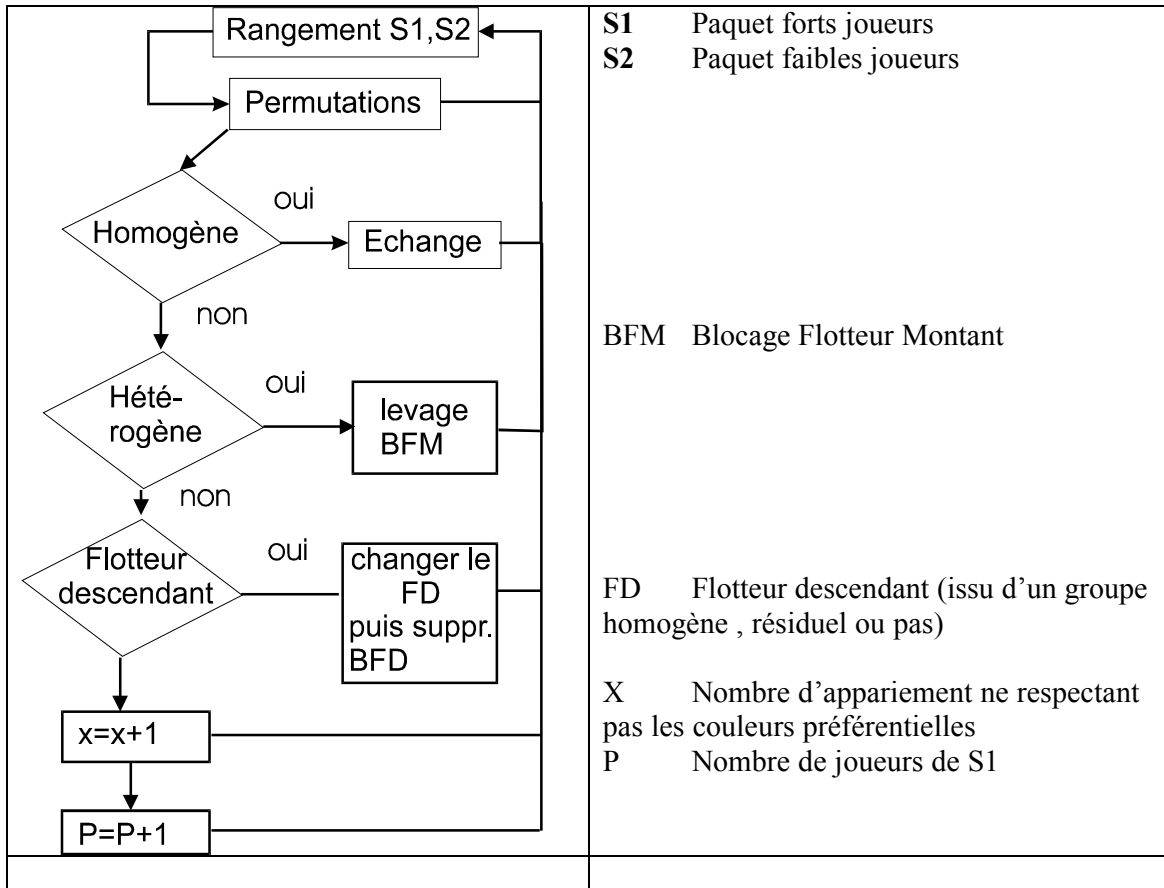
Rangement S1,S2

Permutations

Homogène

oui

Echange

non

Hétérogène

oui

levage BFM

non

Flotteur descendant

oui

changer le FD puis suppr. BFD

x=x+1

P=P+1

**S1** Paquet forts joueurs
**S2** Paquet faibles joueurs

BFM Blocage Flotteur Montant

FD Flotteur descendant (issu d'un groupe homogène , résiduel ou pas)

X Nombre d'appariement ne respectant pas les couleurs préférentielles
P Nombre de joueurs de S1